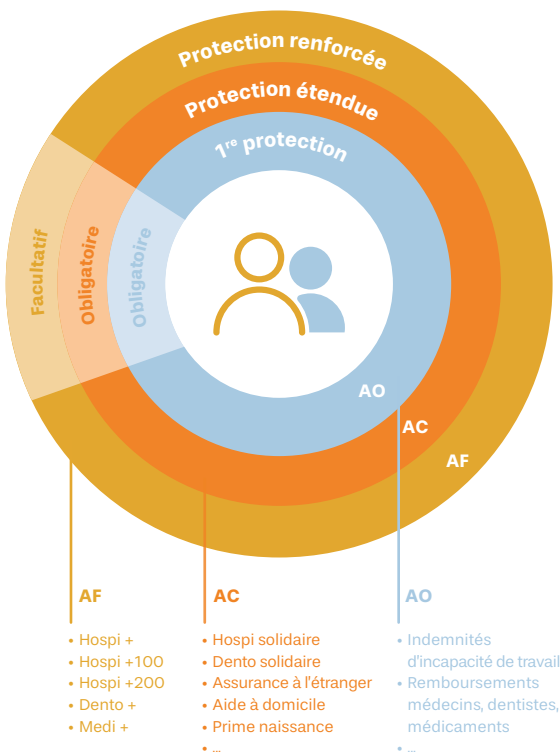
Protection renforcée

Protection étendue

1$^{re}$ protection

Facultatif

Obligatoire

Obligatoire

AO

AC

AF

AF

- Hospi +
- Hospi +100
- Hospi +200
- Dento +
- Medi +

AC

- Hospi solidaire
- Dento solidaire
- Assurance à l'étranger
- Aide à domicile
- Prime naissance
- ...

AO

- Indemnités d'incapacité de travail
- Remboursements médecins, dentistes, médicaments
- ...